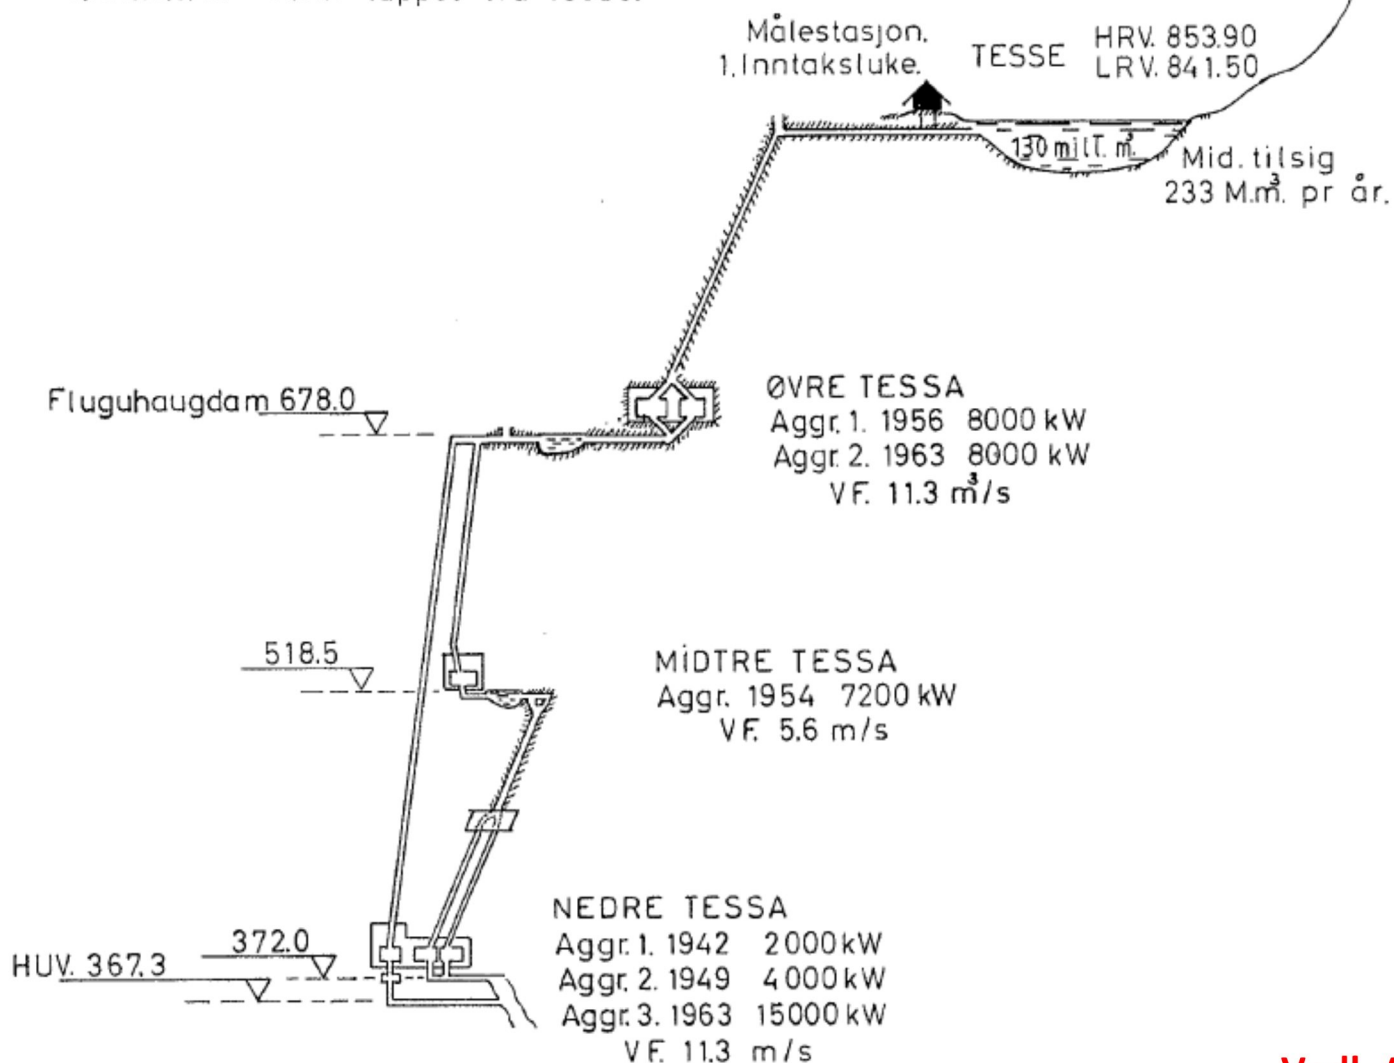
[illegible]

Målestasjon.
1. Inntaksluke.

TESSE

HRV. 853.90
LRV. 841.50

130 mill. $m^3$

Mid. tilsig
233 M.$m^3$ pr år.

Fluguhaugdam 678.0

ØVRE TESSA
Aggr. 1. 1956 8000 kW
Aggr. 2. 1963 8000 kW
VF. 11.3 $m^3/s$

518.5

MIDTRE TESSA
Aggr. 1954 7200 kW
VF. 5.6 m/s

NEDRE TESSA
Aggr. 1. 1942 2000 kW
Aggr. 2. 1949 4000 kW
Aggr. 3. 1963 15000 kW
VF. 11.3 m/s

372.0

HUV. 367.3

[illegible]